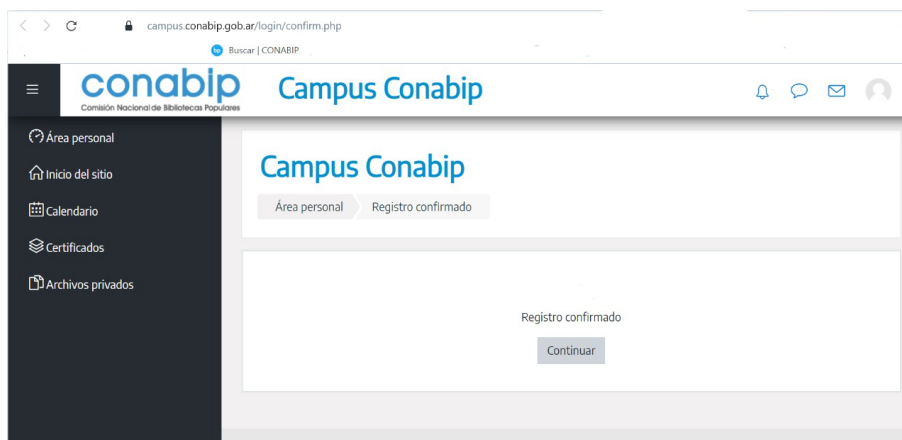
campus.conabip.gob.ar/login/confirm.php

Buscar | CONABIP

conabip
Comisión Nacional de Bibliotecas Populares

Campus Conabip

Área personal

Inicio del sitio

Calendario

Certificados

Archivos privados

Campus Conabip

Área personal
Registro confirmado

Registro confirmado

Continuar